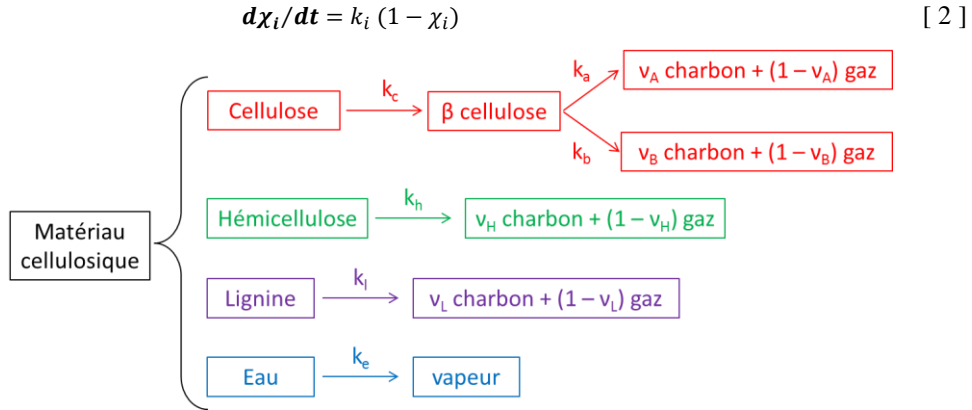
$\boldsymbol{d\chi_i/dt} = k_i\,(1-\chi_i)$ [ 2 ]

Matériau cellulosique

Cellulose $\xrightarrow{k_c}$ β cellulose

$\xrightarrow{k_a}$ $\nu_A$ charbon + $(1-\nu_A)$ gaz

$\xrightarrow{k_b}$ $\nu_B$ charbon + $(1-\nu_B)$ gaz

Hémicellulose $\xrightarrow{k_h}$ $\nu_H$ charbon + $(1-\nu_H)$ gaz

Lignine $\xrightarrow{k_l}$ $\nu_L$ charbon + $(1-\nu_L)$ gaz

Eau $\xrightarrow{k_e}$ vapeur